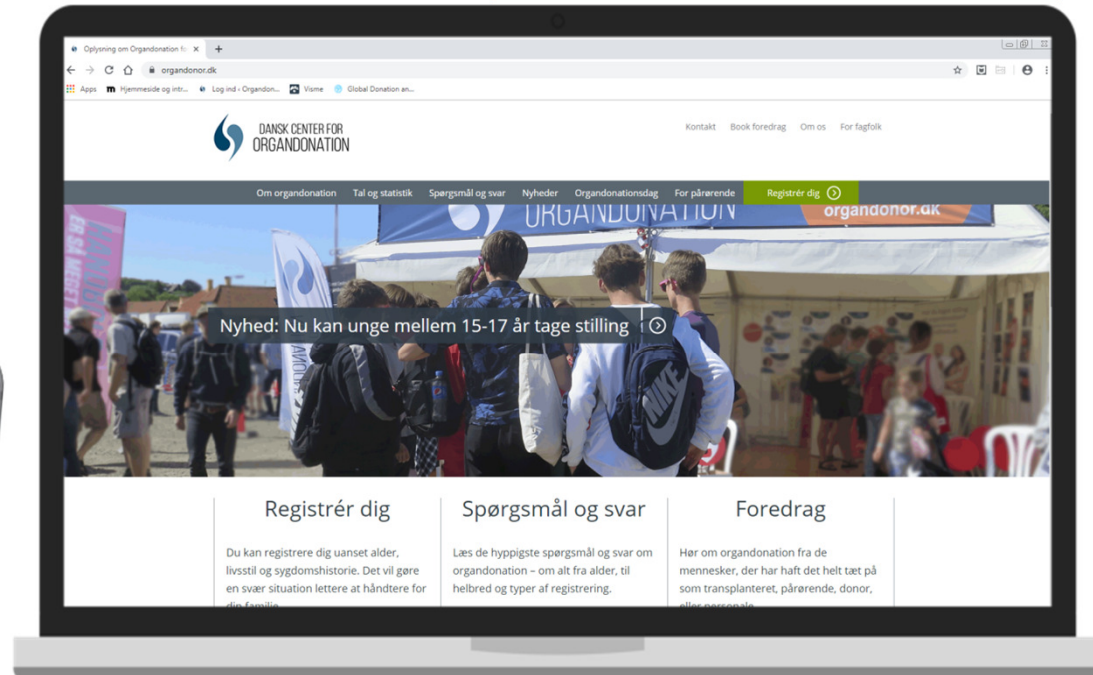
Oplysning om Organdonation fo ×

organdonor.dk

Apps Hjemmeside og intr... Log ind ‹ Organdon... Visme Global Donation an...

DANSK CENTER FOR ORGANDONATION

Kontakt Book foredrag Om os For fagfolk

Om organdonation Tal og statistik Spørgsmål og svar Nyheder Organdonationsdag For pårørende Registrér dig

ORGANDONATION organdonor.dk

Nyhed: Nu kan unge mellem 15-17 år tage stilling

NIKE

Registrér dig

Du kan registrere dig uanset alder, livsstil og sygdomshistorie. Det vil gøre en svær situation lettere at håndtere for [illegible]

Spørgsmål og svar

Læs de hyppigste spørgsmål og svar om organdonation – om alt fra alder, til helbred og typer af registrering.

Foredrag

Hør om organdonation fra de mennesker, der har haft det helt tæt på som transplanteret, pårørende, donor, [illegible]